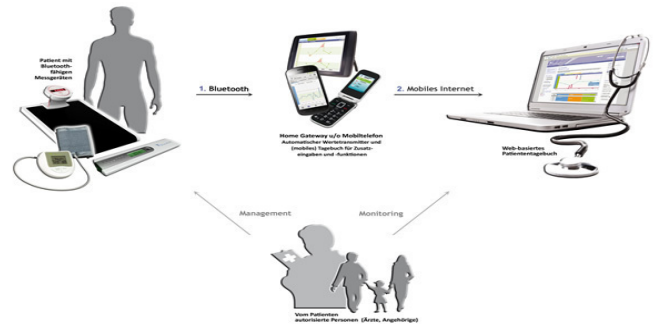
Patient mit Bluetooth-fähigen Messgeräten

1. Bluetooth

Home Gateway u/o Mobiltelefon
Automatischer Werletransmitter und (mobiles) Tagebuch für Zusatzeingaben und -funktionen

2. Mobiles Internet

Web-basiertes Patiententagebuch

Management

Monitoring

Vom Patienten autorisierte Personen (Ärzte, Angehörige)